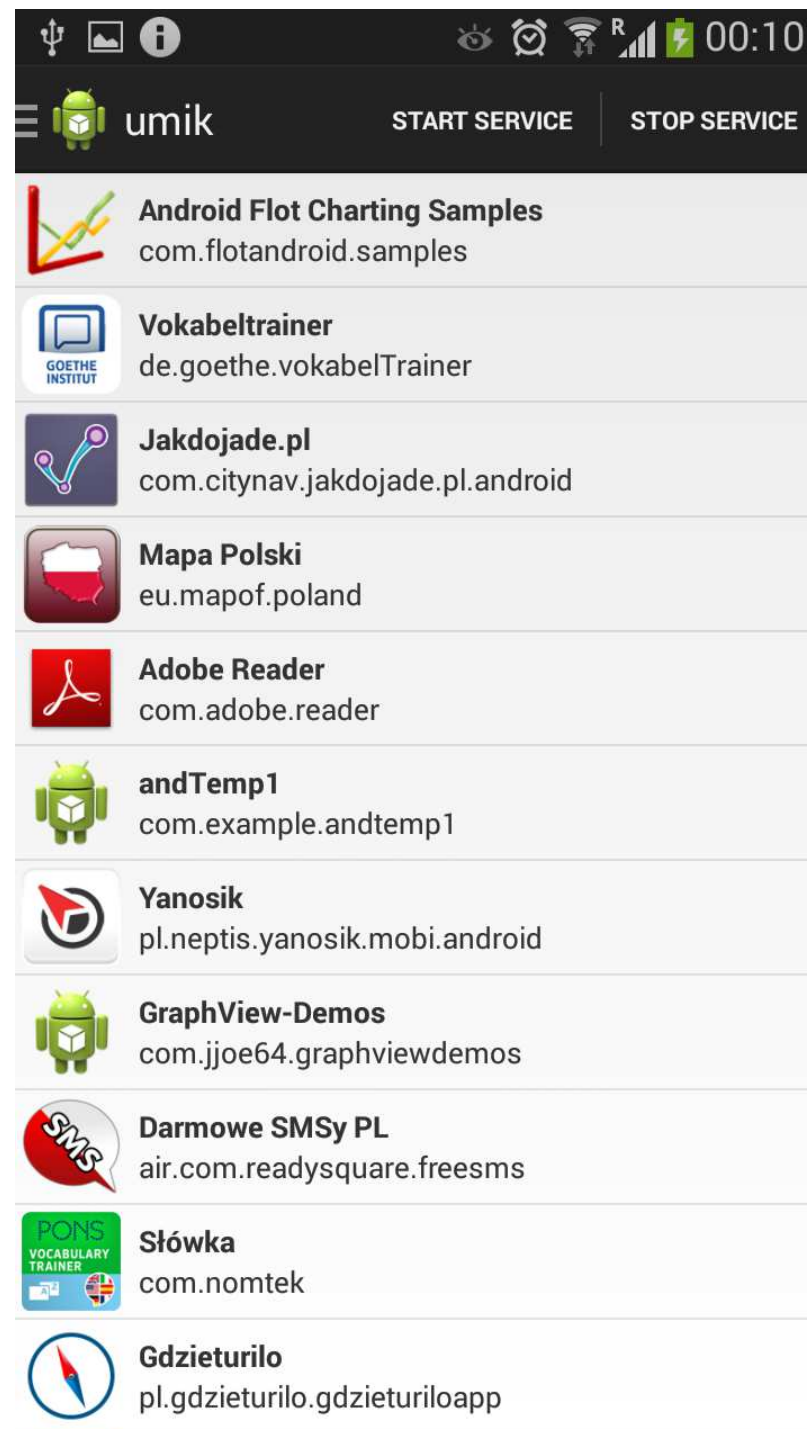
R 00:10

umik START SERVICE STOP SERVICE

Android Flot Charting Samples
com.flotandroid.samples

GOETHE INSTITUT
Vokabeltrainer
de.goethe.vokabelTrainer

Jakdojade.pl
com.citynav.jakdojade.pl.android

Mapa Polski
eu.mapof.poland

Adobe Reader
com.adobe.reader

andTemp1
com.example.andtemp1

Yanosik
pl.neptis.yanosik.mobi.android

GraphView-Demos
com.jjoe64.graphviewdemos

SMS
Darmowe SMSy PL
air.com.readysquare.freesms

PONS VOCABULARY TRAINER
Słówka
com.nomtek

Gdzieturilo
pl.gdzieturilo.gdzieturiloapp